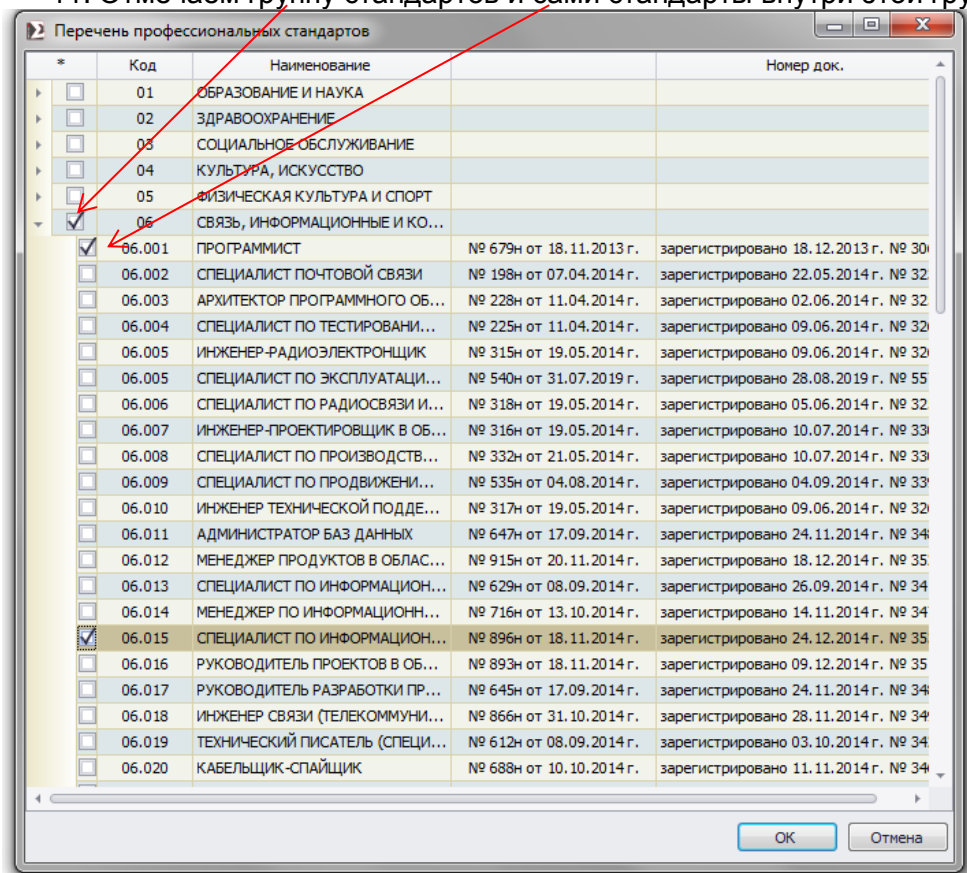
Перечень профессиональных стандартов

| * | Код | Наименование | | Номер док. |
|---|---|---|---|---|
| | 01 | ОБРАЗОВАНИЕ И НАУКА | | |
| | 02 | ЗДРАВООХРАНЕНИЕ | | |
| | 03 | СОЦИАЛЬНОЕ ОБСЛУЖИВАНИЕ | | |
| | 04 | КУЛЬТУРА, ИСКУССТВО | | |
| | 05 | ФИЗИЧЕСКАЯ КУЛЬТУРА И СПОРТ | | |
| | 06 | СВЯЗЬ, ИНФОРМАЦИОННЫЕ И КО... | | |
| | 06.001 | ПРОГРАММИСТ | № 679н от 18.11.2013 г. | зарегистрировано 18.12.2013 г. № 30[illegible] |
| | 06.002 | СПЕЦИАЛИСТ ПОЧТОВОЙ СВЯЗИ | № 198н от 07.04.2014 г. | зарегистрировано 22.05.2014 г. № 32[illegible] |
| | 06.003 | АРХИТЕКТОР ПРОГРАММНОГО ОБ... | № 228н от 11.04.2014 г. | зарегистрировано 02.06.2014 г. № 32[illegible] |
| | 06.004 | СПЕЦИАЛИСТ ПО ТЕСТИРОВАНИ... | № 225н от 11.04.2014 г. | зарегистрировано 09.06.2014 г. № 32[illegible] |
| | 06.005 | ИНЖЕНЕР-РАДИОЭЛЕКТРОНЩИК | № 315н от 19.05.2014 г. | зарегистрировано 09.06.2014 г. № 32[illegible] |
| | 06.005 | СПЕЦИАЛИСТ ПО ЭКСПЛУАТАЦИ... | № 540н от 31.07.2019 г. | зарегистрировано 28.08.2019 г. № 55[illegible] |
| | 06.006 | СПЕЦИАЛИСТ ПО РАДИОСВЯЗИ И... | № 318н от 19.05.2014 г. | зарегистрировано 05.06.2014 г. № 32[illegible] |
| | 06.007 | ИНЖЕНЕР-ПРОЕКТИРОВЩИК В ОБ... | № 316н от 19.05.2014 г. | зарегистрировано 10.07.2014 г. № 33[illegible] |
| | 06.008 | СПЕЦИАЛИСТ ПО ПРОИЗВОДСТВ... | № 332н от 21.05.2014 г. | зарегистрировано 10.07.2014 г. № 33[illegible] |
| | 06.009 | СПЕЦИАЛИСТ ПО ПРОДВИЖЕНИ... | № 535н от 04.08.2014 г. | зарегистрировано 04.09.2014 г. № 33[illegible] |
| | 06.010 | ИНЖЕНЕР ТЕХНИЧЕСКОЙ ПОДДЕ... | № 317н от 19.05.2014 г. | зарегистрировано 09.06.2014 г. № 32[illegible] |
| | 06.011 | АДМИНИСТРАТОР БАЗ ДАННЫХ | № 647н от 17.09.2014 г. | зарегистрировано 24.11.2014 г. № 34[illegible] |
| | 06.012 | МЕНЕДЖЕР ПРОДУКТОВ В ОБЛАС... | № 915н от 20.11.2014 г. | зарегистрировано 18.12.2014 г. № 35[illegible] |
| | 06.013 | СПЕЦИАЛИСТ ПО ИНФОРМАЦИОН... | № 629н от 08.09.2014 г. | зарегистрировано 26.09.2014 г. № 34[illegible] |
| | 06.014 | МЕНЕДЖЕР ПО ИНФОРМАЦИОНН... | № 716н от 13.10.2014 г. | зарегистрировано 14.11.2014 г. № 34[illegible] |
| | 06.015 | СПЕЦИАЛИСТ ПО ИНФОРМАЦИОН... | № 896н от 18.11.2014 г. | зарегистрировано 24.12.2014 г. № 35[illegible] |
| | 06.016 | РУКОВОДИТЕЛЬ ПРОЕКТОВ В ОБ... | № 893н от 18.11.2014 г. | зарегистрировано 09.12.2014 г. № 35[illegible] |
| | 06.017 | РУКОВОДИТЕЛЬ РАЗРАБОТКИ ПР... | № 645н от 17.09.2014 г. | зарегистрировано 24.11.2014 г. № 34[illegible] |
| | 06.018 | ИНЖЕНЕР СВЯЗИ (ТЕЛЕКОММУНИ... | № 866н от 31.10.2014 г. | зарегистрировано 28.11.2014 г. № 34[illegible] |
| | 06.019 | ТЕХНИЧЕСКИЙ ПИСАТЕЛЬ (СПЕЦИ... | № 612н от 08.09.2014 г. | зарегистрировано 03.10.2014 г. № 34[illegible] |
| | 06.020 | КАБЕЛЬЩИК-СПАЙЩИК | № 688н от 10.10.2014 г. | зарегистрировано 11.11.2014 г. № 34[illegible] |

OK Отмена